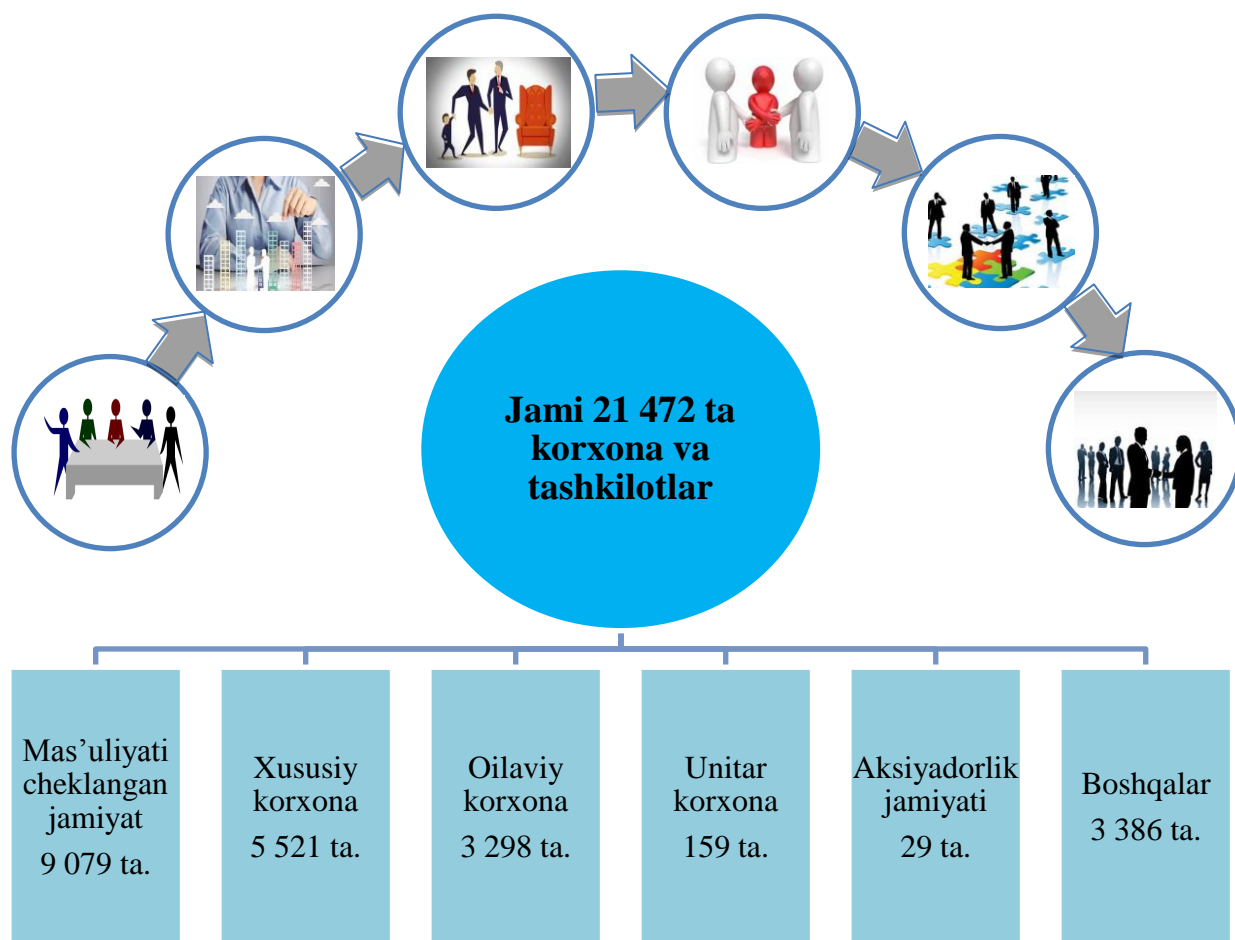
Jami 21 472 ta korxona va tashkilotlar

Mas’uliyati cheklangan jamiyat
9 079 ta.

Xususiy korxona
5 521 ta.

Oilaviy korxona
3 298 ta.

Unitar korxona
159 ta.

Aksiyadorlik jamiyati
29 ta.

Boshqalar
3 386 ta.